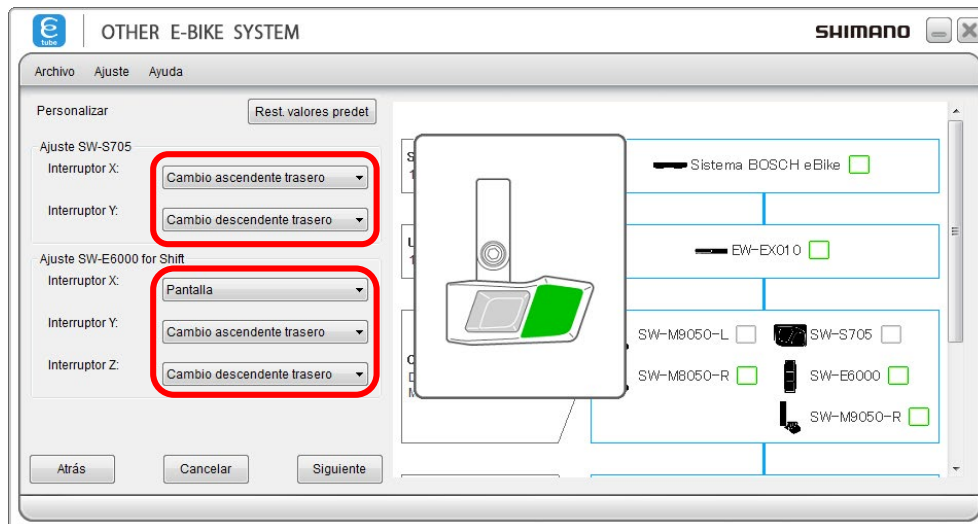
OTHER E-BIKE SYSTEM

SHIMANO

Archivo Ajuste Ayuda

Personalizar

Rest. valores predet

Ajuste SW-S705

Interruptor X: Cambio ascendente trasero

Interruptor Y: Cambio descendente trasero

Ajuste SW-E6000 for Shift

Interruptor X: Pantalla

Interruptor Y: Cambio ascendente trasero

Interruptor Z: Cambio descendente trasero

Atrás

Cancelar

Siguiente

S
1

U
1

C
D
M

Sistema BOSCH eBike

EW-EX010

SW-M9050-L

SW-S705

SW-M8050-R

SW-E6000

SW-M9050-R